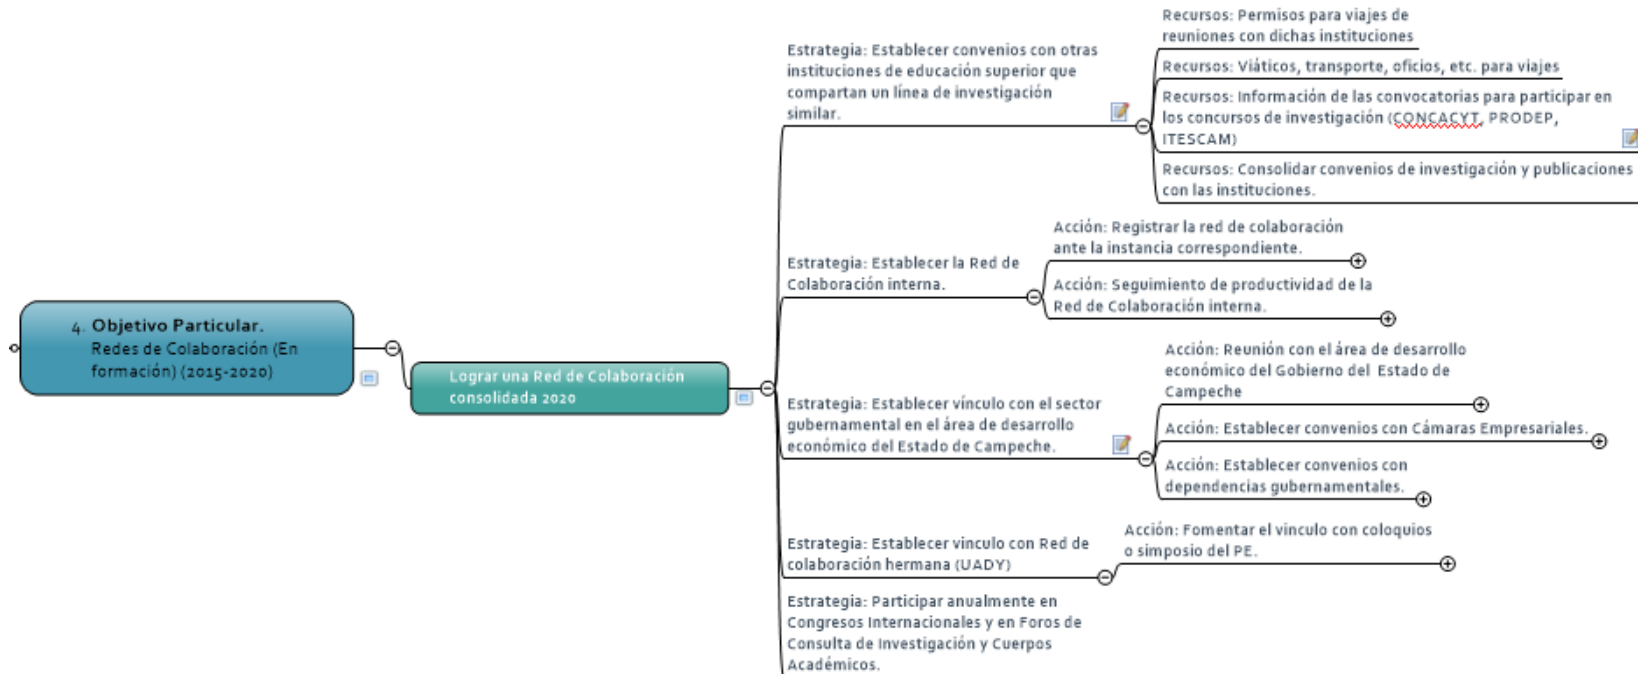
4. Objetivo Particular.
Redes de Colaboración (En formación) (2015-2020)

Lograr una Red de Colaboración consolidada 2020

Estrategia: Establecer convenios con otras instituciones de educación superior que compartan un línea de investigación similar.

Recursos: Permisos para viajes de reuniones con dichas instituciones

Recursos: Viáticos, transporte, oficios, etc. para viajes

Recursos: Información de las convocatorias para participar en los concursos de investigación (CONCACYT, PRODEP, ITESCAM)

Recursos: Consolidar convenios de investigación y publicaciones con las instituciones.

Estrategia: Establecer la Red de Colaboración interna.

Acción: Registrar la red de colaboración ante la instancia correspondiente.

Acción: Seguimiento de productividad de la Red de Colaboración interna.

Estrategia: Establecer vínculo con el sector gubernamental en el área de desarrollo económico del Estado de Campeche.

Acción: Reunión con el área de desarrollo económico del Gobierno del Estado de Campeche

Acción: Establecer convenios con Cámaras Empresariales.

Acción: Establecer convenios con dependencias gubernamentales.

Estrategia: Establecer vinculo con Red de colaboración hermana (UADY)

Acción: Fomentar el vinculo con coloquios o simposio del PE.

Estrategia: Participar anualmente en Congresos Internacionales y en Foros de Consulta de Investigación y Cuerpos Académicos.